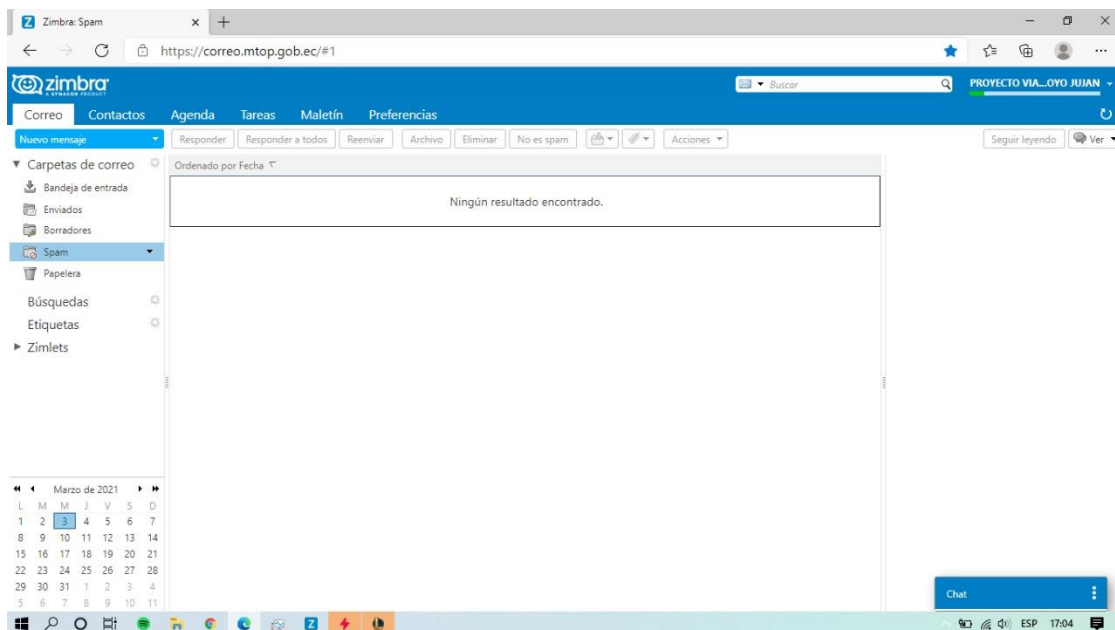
Zimbra: Spam

https://correo.mtop.gob.ec/#1

zimbra
A SYNACOR PRODUCT

Buscar

PROYECTO VIA...OYO JUJAN

Correo Contactos Agenda Tareas Maletín Preferencias

Nuevo mensaje

Responder Responder a todos Reenviar Archivo Eliminar No es spam Acciones

Seguir leyendo Ver

Carpetas de correo
Bandeja de entrada
Enviados
Borradores
Spam
Papelera

Búsquedas
Etiquetas
Zimlets

Ordenado por Fecha

Ningún resultado encontrado.

Marzo de 2021

| L | M | M | J | V | S | D |
|---|---|---|---|---|---|---|
| 1 | 2 | 3 | 4 | 5 | 6 | 7 |
| 8 | 9 | 10 | 11 | 12 | 13 | 14 |
| 15 | 16 | 17 | 18 | 19 | 20 | 21 |
| 22 | 23 | 24 | 25 | 26 | 27 | 28 |
| 29 | 30 | 31 | 1 | 2 | 3 | 4 |
| 5 | 6 | 7 | 8 | 9 | 10 | 11 |

Chat

ESP 17:04